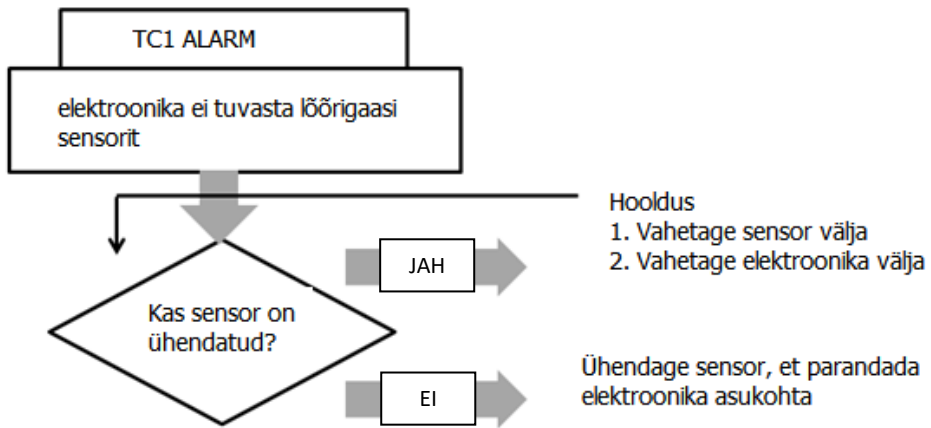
TC1 ALARM

elektroonika ei tuvasta lõõrigaasi sensorit

Hooldus
1. Vahetage sensor välja
2. Vahetage elektroonika välja

JAH

Kas sensor on ühendatud?

Ühendage sensor, et parandada elektroonika asukohta

EI